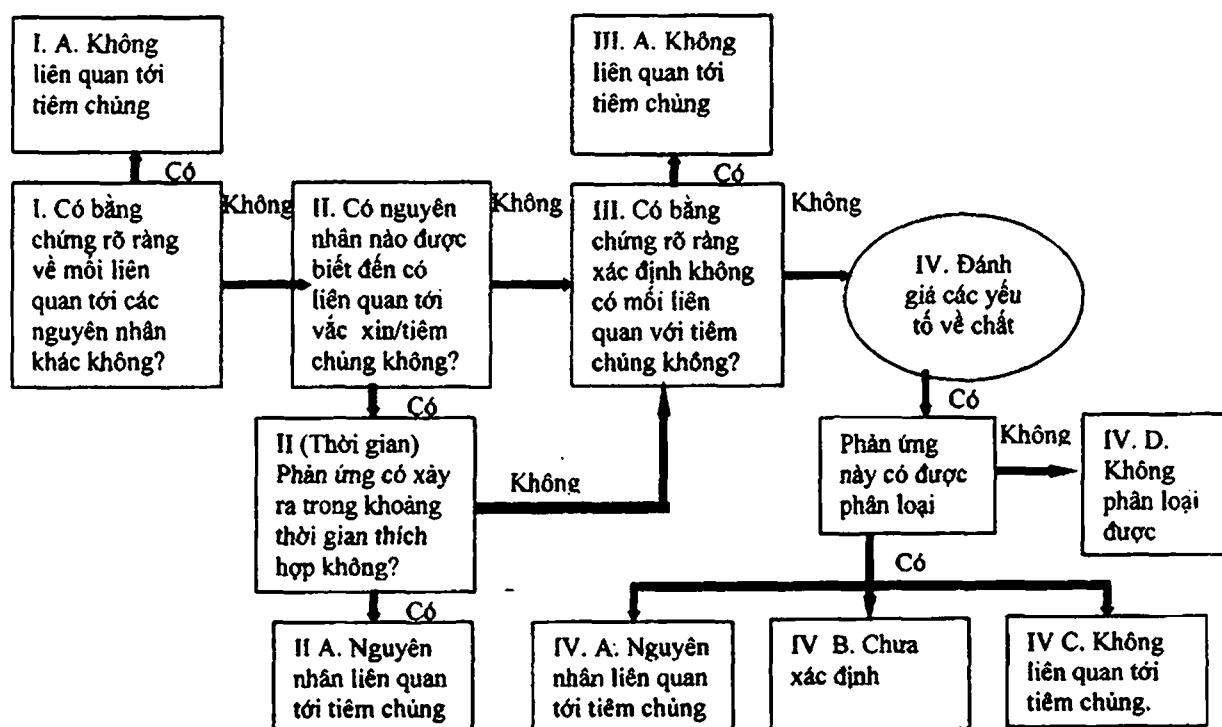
I. A. Không liên quan tới tiêm chủng

Có

I. Có bằng chứng rõ ràng về mối liên quan tới các nguyên nhân khác không?

Không

II. Có nguyên nhân nào được biết đến có liên quan tới vắc xin/tiêm chủng không?

Không

III. A. Không liên quan tới tiêm chủng

Có

III. Có bằng chứng rõ ràng xác định không có mối liên quan với tiêm chủng không?

Không

IV. Đánh giá các yếu tố về chất

Có

II (Thời gian) Phản ứng có xảy ra trong khoảng thời gian thích hợp không?

Không

Có

Phản ứng này có được phân loại

Không

IV. D. Không phân loại được

Có

Có

II A. Nguyên nhân liên quan tới tiêm chủng

IV. A. Nguyên nhân liên quan tới tiêm chủng

IV B. Chưa xác định

IV C. Không liên quan tới tiêm chủng.